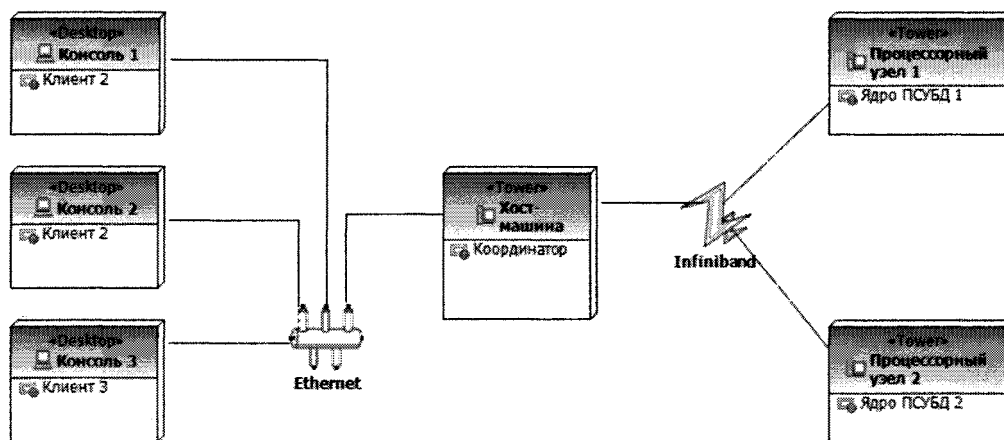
«Desktop»
Консоль 1
Клиент 2

«Desktop»
Консоль 2
Клиент 2

«Desktop»
Консоль 3
Клиент 3

Ethernet

«Tower»
Хост-машина
Координатор

Infiniband

«Tower»
Процессорный узел 1
Ядро ПСУБД 1

«Tower»
Процессорный узел 2
Ядро ПСУБД 2